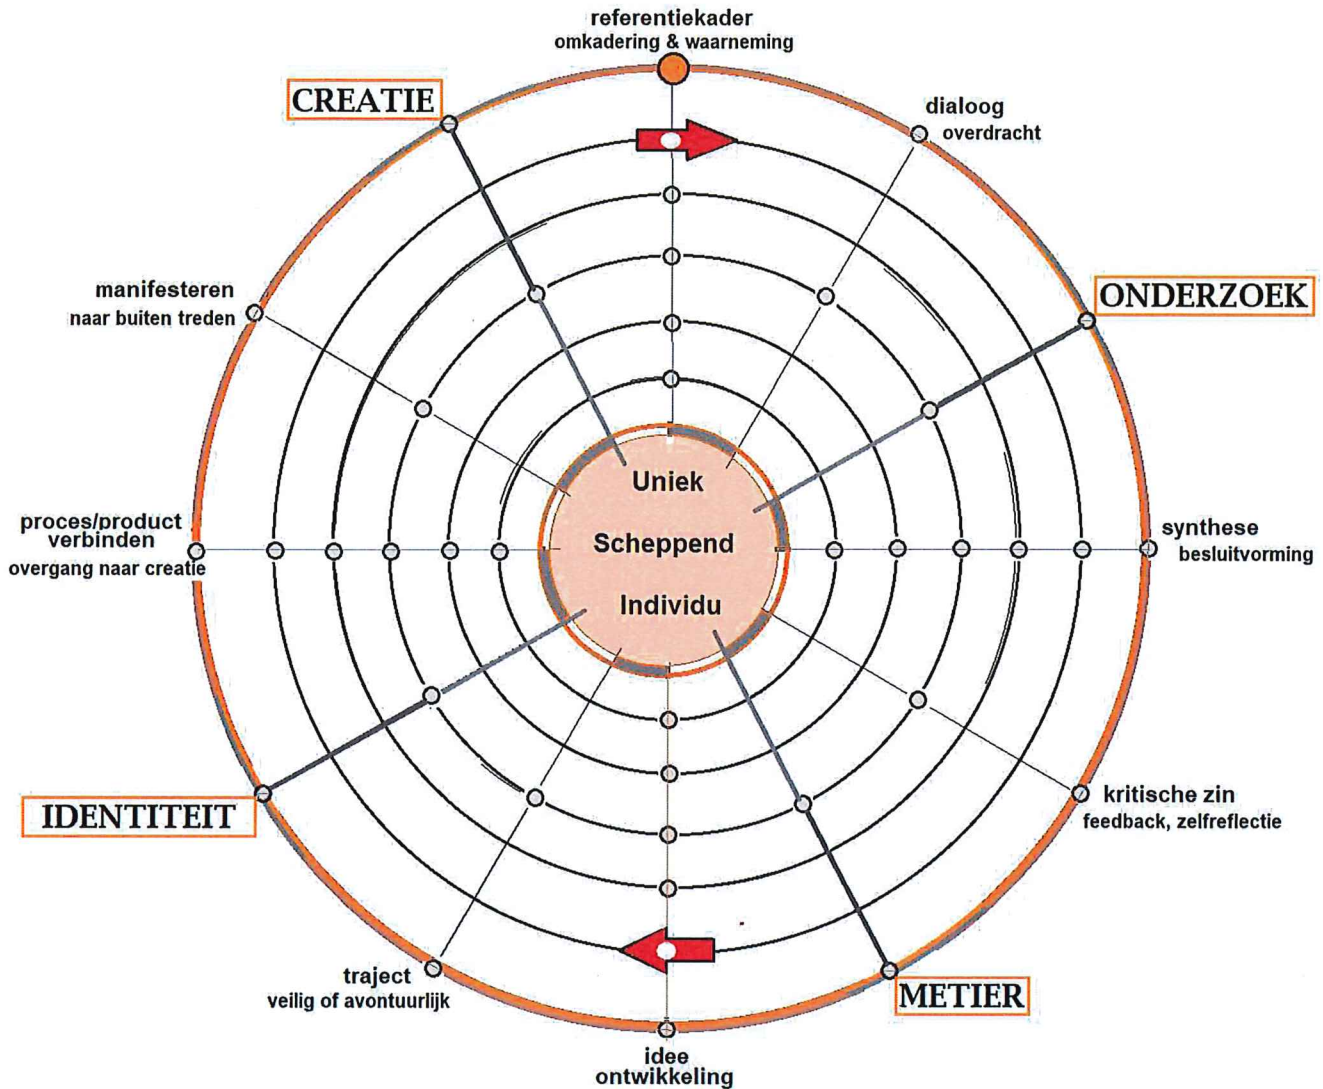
referentiekader
omkadering & waarneming

CREATIE

dialoog
overdracht

ONDERZOEK

manifesteren
naar buiten treden

proces/product
verbinden
overgang naar creatie

Uniek
Scheppend
Individu

synthese
besluitvorming

IDENTITEIT

kritische zin
feedback, zelfreflectie

traject
veilig of avontuurlijk

METIER

idee
ontwikkeling